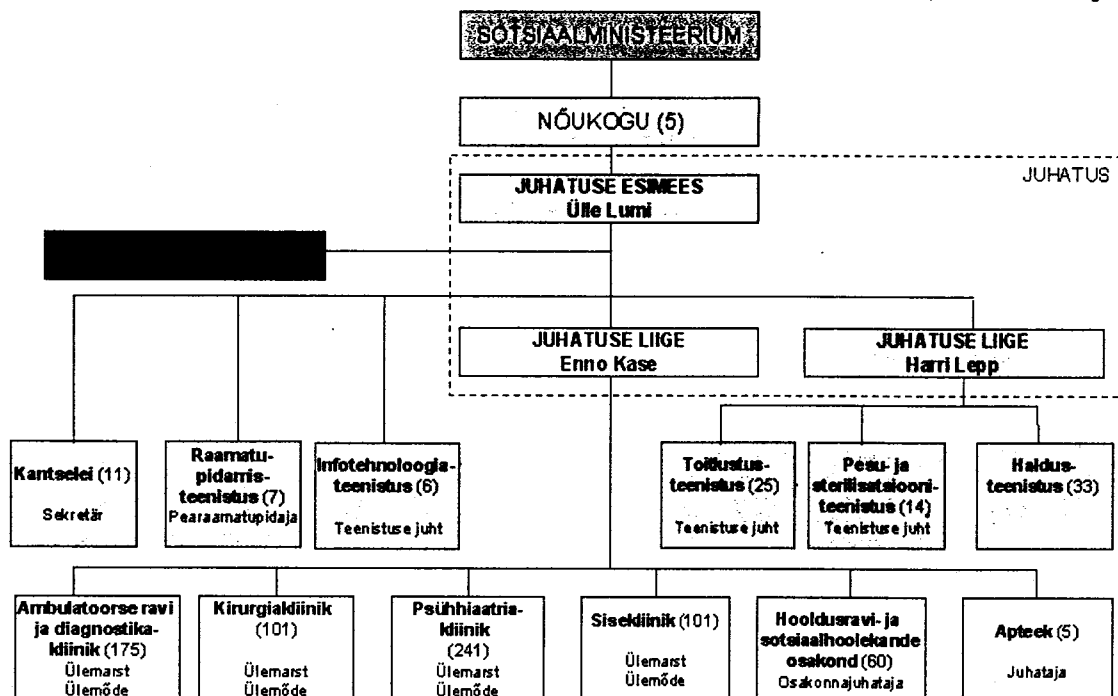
SOTSIAALMINISTEERIUM

NÕUKOGU (5)

JUHATUS

JUHATUSE ESIMEES
Ülle Lumi

JUHATUSE LIIGE
Enno Kase

JUHATUSE LIIGE
Harri Lepp

Kantselei (11)
Sekretär

Raamatupidamisteenistus (7)
Pearaamatupidaja

Infotehnoloogiateenistus (6)
Teenistuse juht

Toitlustusteenistus (25)
Teenistuse juht

Pesu- ja steriliseatsiooniteenistus (14)
Teenistuse juht

Haldusteenistus (33)

Ambulatoorse ravi ja diagnostikakliinik (175)
Ülemarst
Ülemõde

Kirurgiakliinik (101)
Ülemarst
Ülemõde

Psühhiaatriakliinik (241)
Ülemarst
Ülemõde

Sisekliinik (101)
Ülemarst
Ülemõde

Hooldusravi- ja sotsiaalhoolekande osakond (60)
Osakonnajuhataja

Apteek (5)
Juhataja